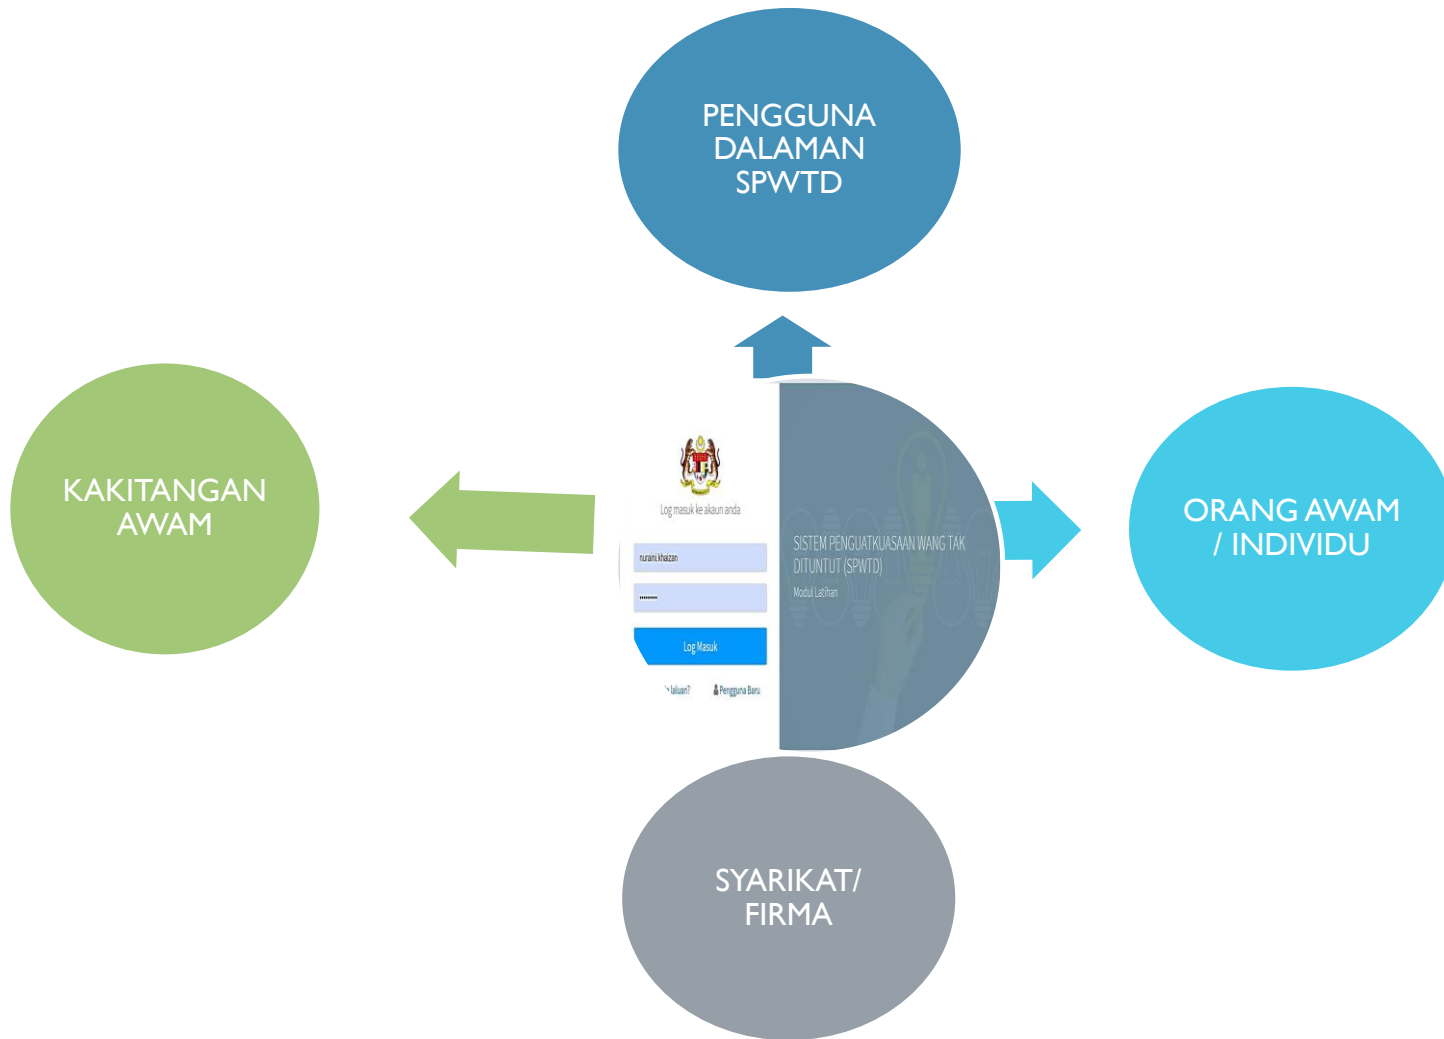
PENGGUNA DALAMAN SPWTD

KAKITANGAN AWAM

Log masuk ke akaun anda

nurani.khaizan

••••••••

Log Masuk

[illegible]laluan?

Pengguna Baru

SISTEM PENGUATKUASAAN WANG TAK DITUNTUT (SPWTD)

Modul Latihan

ORANG AWAM / INDIVIDU

SYARIKAT/ FIRMA